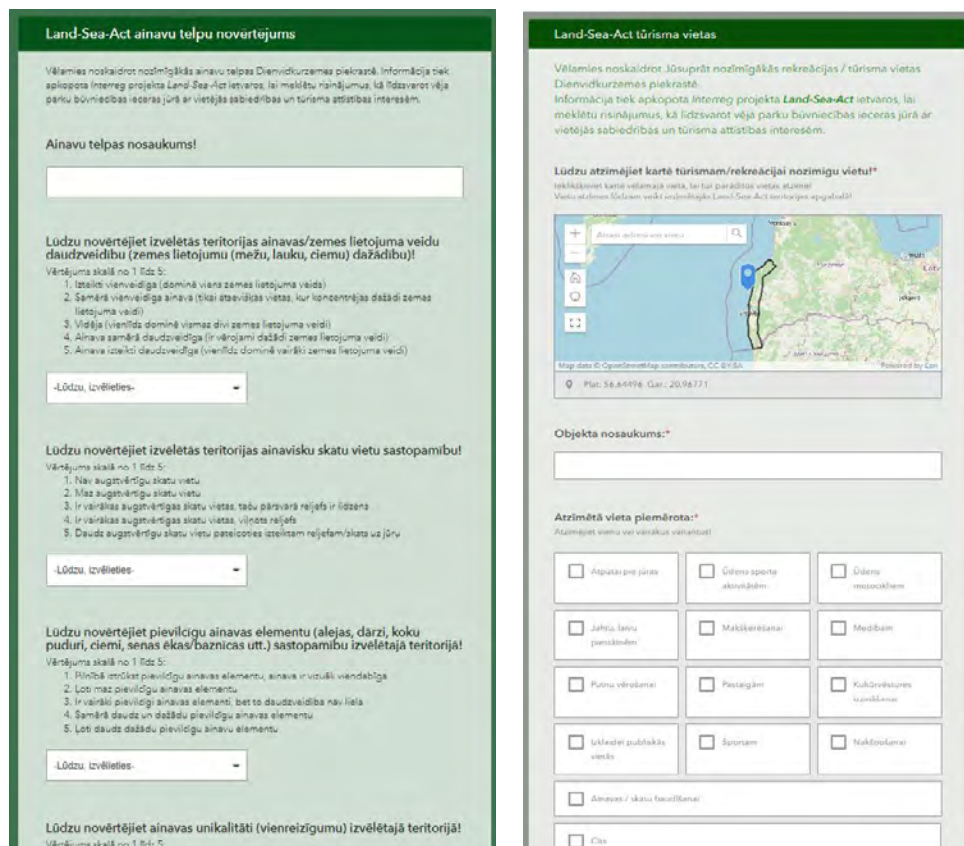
Land-Sea-Act ainavu telpu novērtējums

Vēlamies noskaidrot nozīmīgākās ainavu telpas Dienvidkurzemes piekrastē. Informācija tiek apkopota Interreg projekta Land-Sea-Act ietvaros, lai meklētu risinājumus, kā līdzsvarot vēja parku būvniecības ieceras jūrā ar vietējās sabiedrības un tūrisma attīstības interesēm.

Ainavu telpas nosaukums!

Lūdzu novērtējiet izvēlētās teritorijas ainavas/zemes lietojuma veidu daudzveidību (zemes lietojumu (mežu, lauku, ciemu) dažādību)!

Vērtējuma skalā no 1 līdz 5:
1. Izteikti vienveidīga (dominē viens zemes lietojuma veids)
2. Samērā vienveidīga ainava (tikai atsevišķās vietās, kur koncentrējas dažādi zemes lietojuma veidi)
3. Vidēja (vienlīdz dominē vismaz divi zemes lietojuma veidi)
4. Ainava samērā daudzveidīga (ir vērojami dažādi zemes lietojuma veidi)
5. Ainava izteikti daudzveidīga (vienlīdz dominē vairāki zemes lietojuma veidi)

-Lūdzu, izvēlieties-

Lūdzu novērtējiet izvēlētās teritorijas ainavisku skatu vietu sastopamību!

Vērtējuma skalā no 1 līdz 5:
1. Nav augstvērtīgu skatu vietu
2. Maz augstvērtīgu skatu vietu
3. Ir vairākas augstvērtīgas skatu vietas, taču pārsvarā reljefs ir līdzens
4. Ir vairākas augstvērtīgas skatu vietas, viļņots reljefs
5. Daudz augstvērtīgu skatu vietu pateicoties izteiktam reljefam/skats uz jūru

-Lūdzu, izvēlieties-

Lūdzu novērtējiet pievilcīgu ainavas elementu (alejas, dārzi, koku puduri, ciemi, senas ēkas/baznīcas utt.) sastopamību izvēlētajā teritorijā!

Vērtējuma skalā no 1 līdz 5:
1. Pilnībā iztrūkst pievilcīgu ainavas elementu, ainava ir vizuāli vienveidīga
2. Ļoti maz pievilcīgu ainavas elementu
3. Ir vairāki pievilcīgi ainavas elementi, bet to daudzveidība nav liela
4. Samērā daudz un dažādu pievilcīgu ainavas elementu
5. Ļoti daudz dažādu pievilcīgu ainavu elementu

-Lūdzu, izvēlieties-

Lūdzu novērtējiet ainavas unikalitāti (vienreizīgumu) izvēlētajā teritorijā!

Vērtējuma skalā no 1 līdz 5:

Land-Sea-Act tūrisma vietas

Vēlamies noskaidrot Jūsuprāt nozīmīgākās rekreācijas / tūrisma vietas Dienvidkurzemes piekrastē.
Informācija tiek apkopota Interreg projekta Land-Sea-Act ietvaros, lai meklētu risinājumus, kā līdzsvarot vēja parku būvniecības ieceras jūrā ar vietējās sabiedrības un tūrisma attīstības interesēm.

Lūdzu atzīmējiet kartē tūrismam/rekreācijai nozīmīgu vietu!*
Iekliksķiniet kartē vēlamajā vietā, lai tur parādītos vietas atzīme!
Vietu atzīmes lūdzam veikt iezīmētajā Land-Sea-Act teritorijas apgabalā!

Atrast adresi vai vietu

Map data © OpenStreetMap contributors, CC-BY-SA    Powered by Esri

Plat: 56.64496 Gar.: 20.96771

Objekta nosaukums:*

Atzīmētā vieta piemērota:*
Atzīmējiet vienu vai vairākus variantus!

Atpūtai pie jūras
Ūdens sporta aktivitātēm
Ūdens motocikliem
Jahtu, laivu piestātnēm
Makšķerēšanai
Medībām
Putnu vērošanai
Pastaigām
Kultūrvēstures iepazīšanai
Izklaidei publiskās vietās
Sportam
Nakšņošanai
Ainavas / skatu baudīšanai
Cits